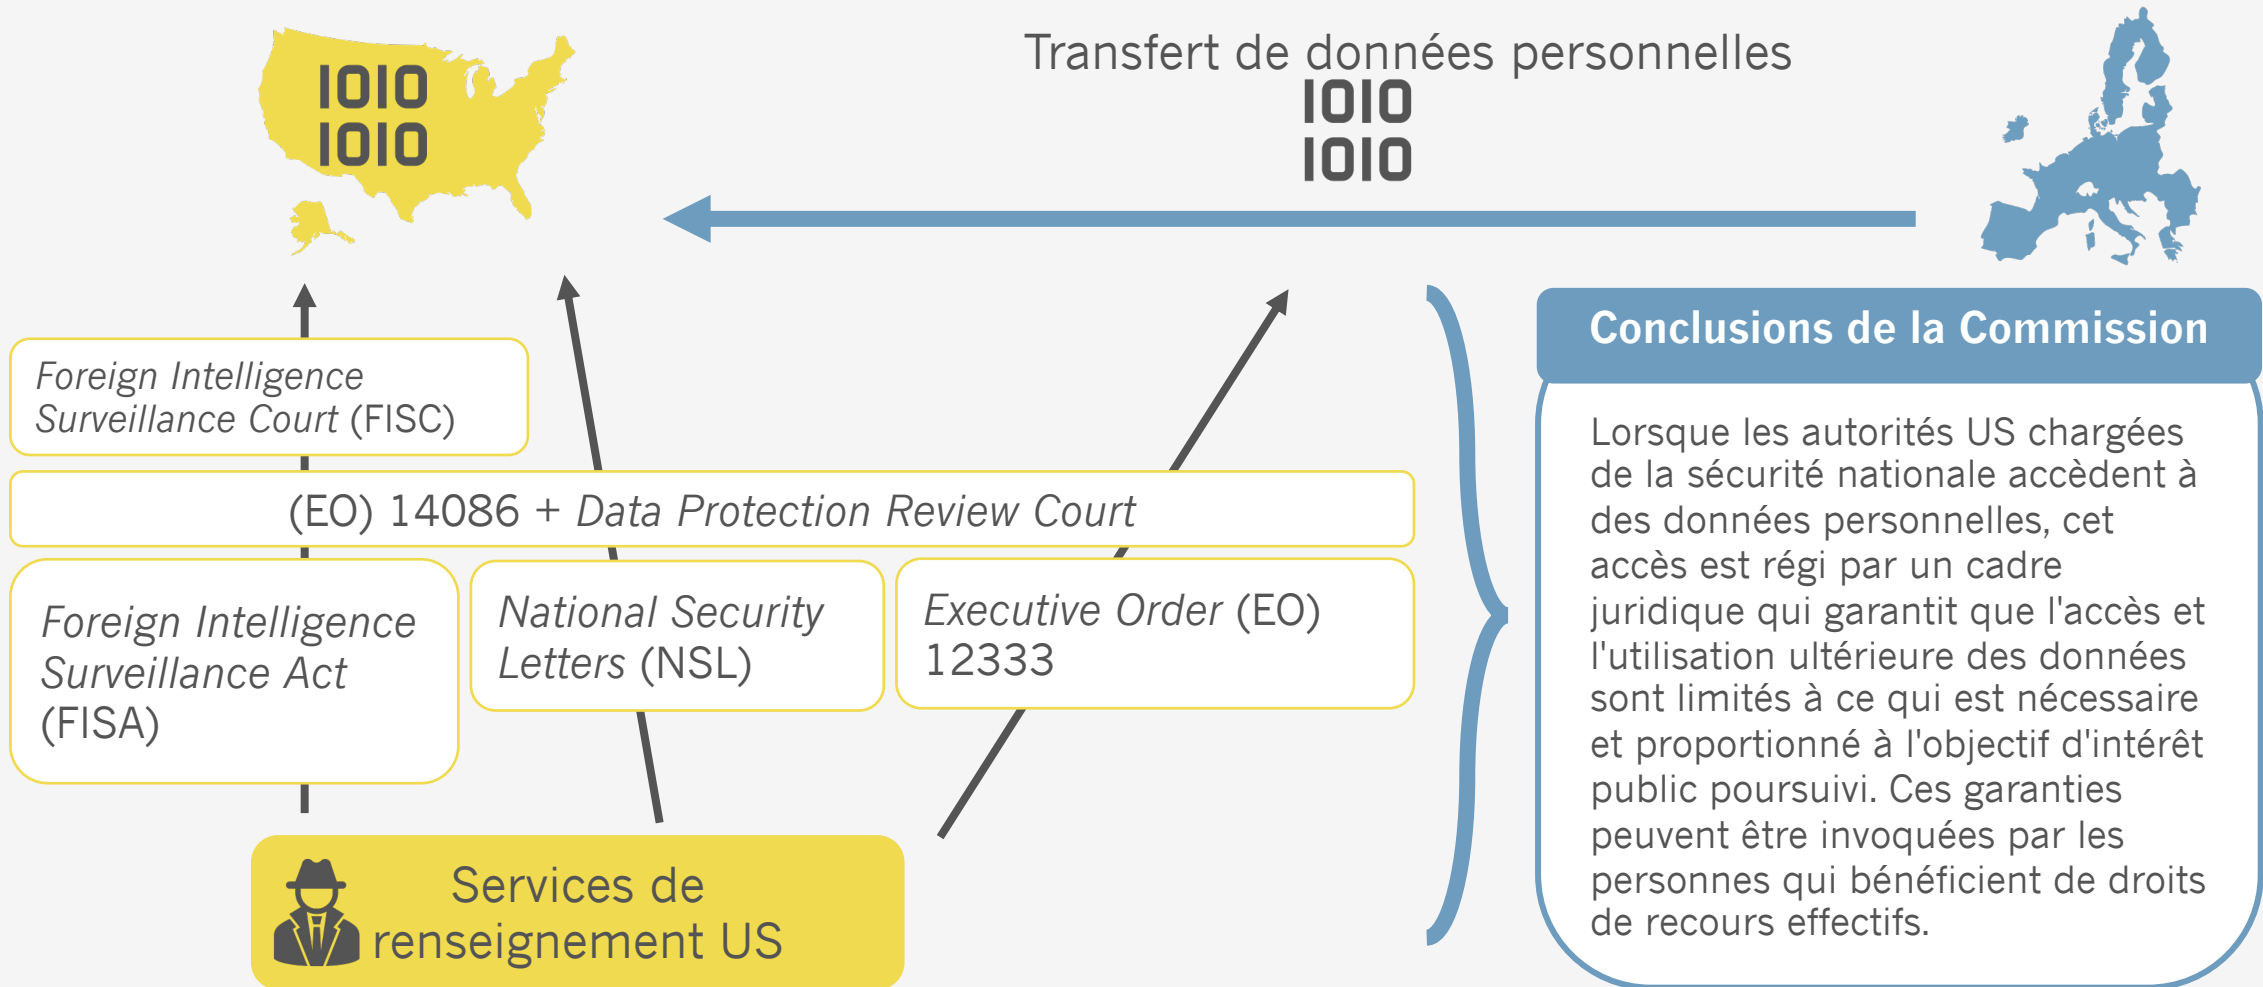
1010
1010

Transfert de données personnelles
1010
1010

Foreign Intelligence Surveillance Court (FISC)

(EO) 14086 + Data Protection Review Court

Foreign Intelligence Surveillance Act (FISA)

National Security Letters (NSL)

Executive Order (EO) 12333

Services de renseignement US

Conclusions de la Commission

Lorsque les autorités US chargées de la sécurité nationale accèdent à des données personnelles, cet accès est régi par un cadre juridique qui garantit que l'accès et l'utilisation ultérieure des données sont limités à ce qui est nécessaire et proportionné à l'objectif d'intérêt public poursuivi. Ces garanties peuvent être invoquées par les personnes qui bénéficient de droits de recours effectifs.